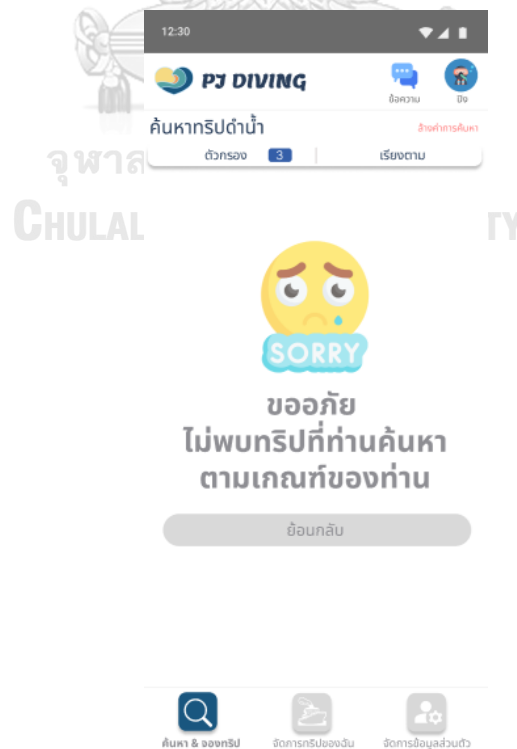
12:30

PJ DIVING

ข้อความ

ปิง

ค้นหาทริปดำน้ำ

ล้างค่าการค้นหา

ตัวกรอง 3

เรียงตาม

จุฬาล

CHULAL

TY

SORRY

ขออภัย
ไม่พบทริปที่ท่านค้นหา
ตามเกณฑ์ของท่าน

ย้อนกลับ

ค้นหา & จองทริป

จัดการทริปของฉัน

จัดการข้อมูลส่วนตัว